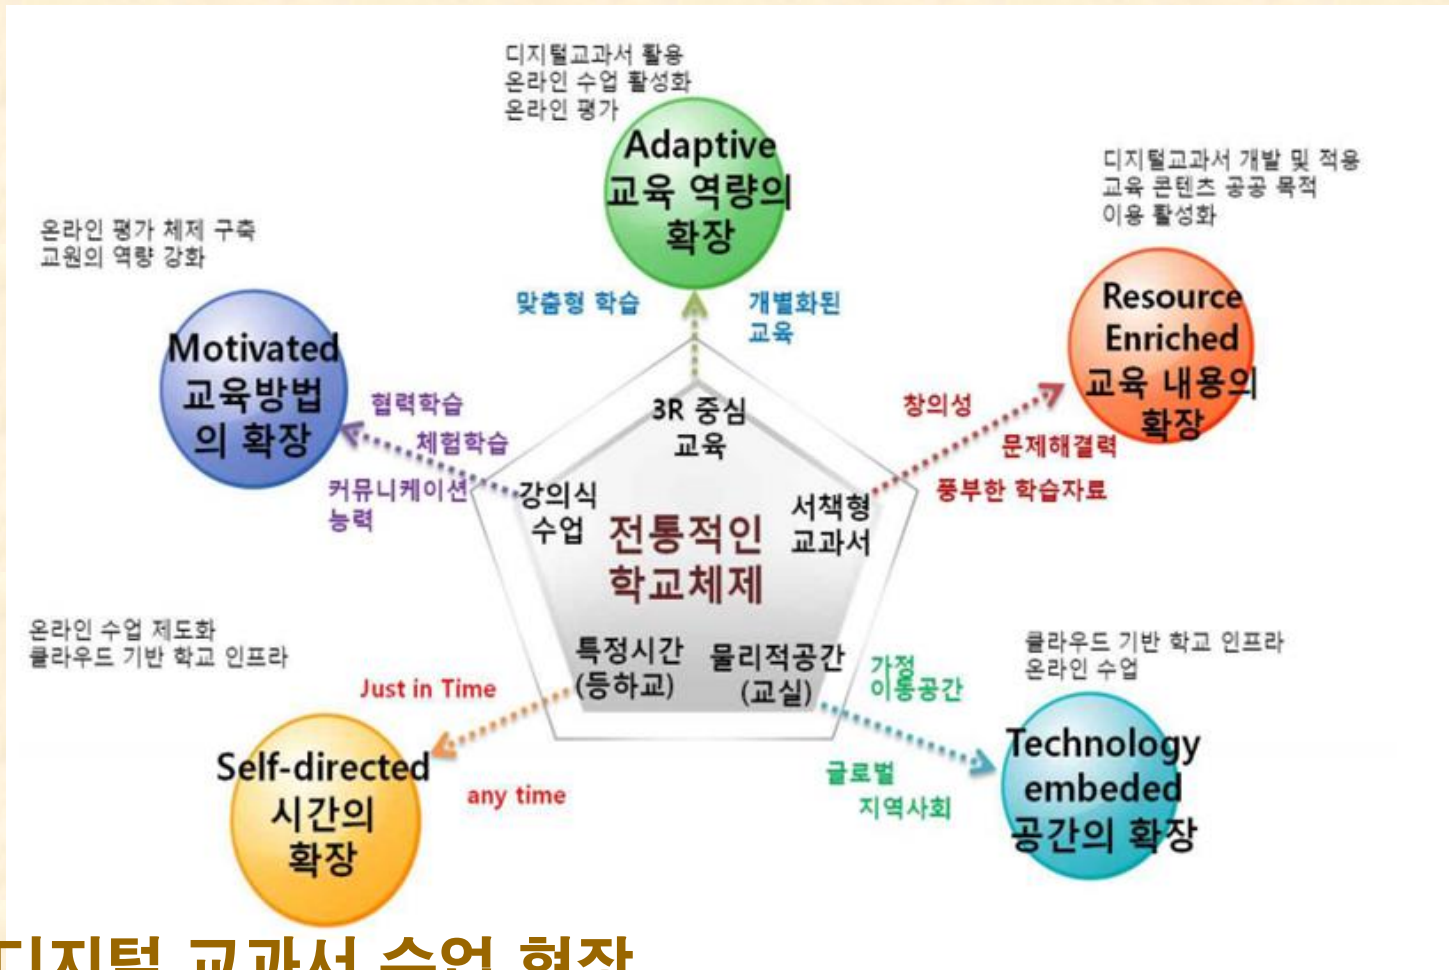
디지털교과서 활용
온라인 수업 활성화
온라인 평가

Adaptive
교육 역량의
확장

디지털교과서 개발 및 적용
교육 콘텐츠 공공 목적
이용 활성화

온라인 평가 체제 구축
교원의 역량 강화

맞춤형 학습

개별화된
교육

Resource
Enriched
교육 내용의
확장

Motivated
교육방법
의 확장

협력학습

체험학습

3R 중심
교육

창의성

문제해결력

풍부한 학습자료

커뮤니케이션
능력

강의식
수업

전통적인
학교체제

서책형
교과서

온라인 수업 제도화
클라우드 기반 학교 인프라

특정시간
(등하교)

물리적공간
(교실)

가정
이동공간

클라우드 기반 학교 인프라
온라인 수업

Just in Time

Self-directed
시간의
확장

any time

글로벌
지역사회

Technology
embeded
공간의 확장

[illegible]